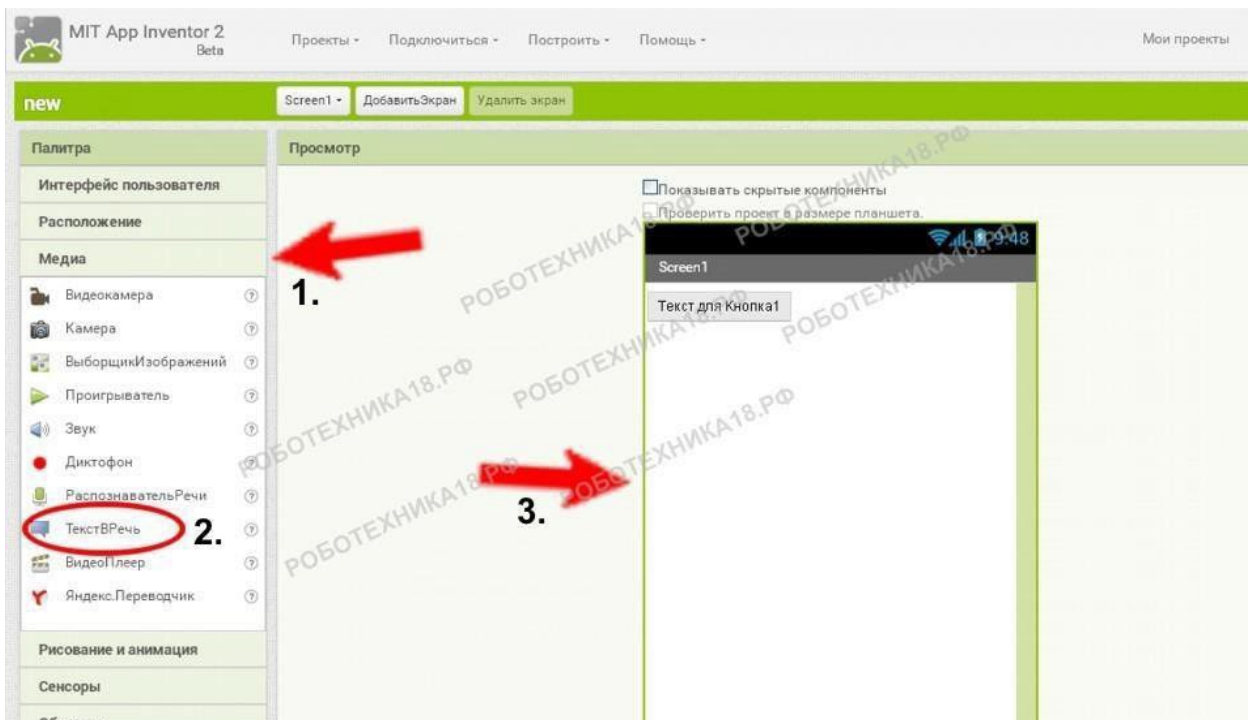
MIT App Inventor 2
Beta

Проекты • Подключиться • Построить • Помощь •

Мои проекты

new

Screen1 • ДобавитьЭкран Удалить экран

Палитра

Интерфейс пользователя

Расположение

Медиа

Видеокамера

Камера

ВыборщикИзображений

Проигрыватель

Звук

Диктофон

РаспознавательРечи

ТекстВРечь

ВидеоПлеер

Яндекс.Переводчик

Рисование и анимация

Сенсоры

Просмотр

Показывать скрытые компоненты

Проверить проект в размере планшета.

9:48

Screen1

Текст для Кнопка1

1.

2.

3.

РОБОТЕХНИКА18.РФ